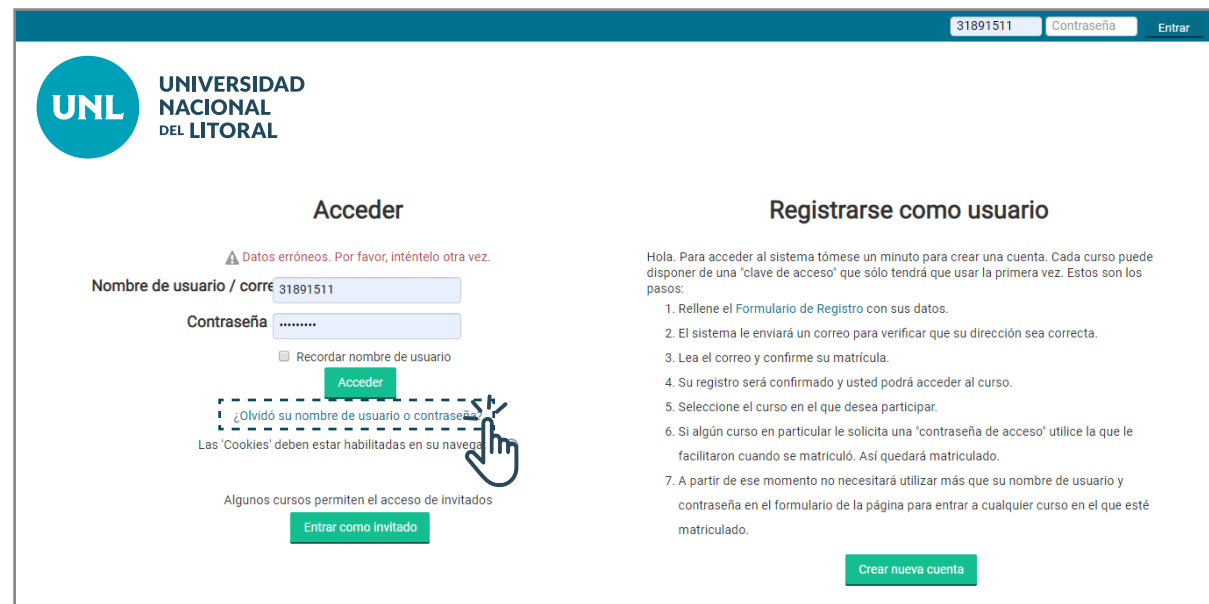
31891511 Contraseña Entrar

UNL UNIVERSIDAD NACIONAL DEL LITORAL

Acceder

Datos erróneos. Por favor, inténtelo otra vez.

Nombre de usuario / corre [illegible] 31891511

Contraseña ••••••••

Recordar nombre de usuario

Acceder

¿Olvidó su nombre de usuario o contraseña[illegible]

Las 'Cookies' deben estar habilitadas en su navega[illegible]

Algunos cursos permiten el acceso de invitados

Entrar como invitado

Registrarse como usuario

Hola. Para acceder al sistema tómese un minuto para crear una cuenta. Cada curso puede disponer de una "clave de acceso" que sólo tendrá que usar la primera vez. Estos son los pasos:

1. Rellene el Formulario de Registro con sus datos.
2. El sistema le enviará un correo para verificar que su dirección sea correcta.
3. Lea el correo y confirme su matrícula.
4. Su registro será confirmado y usted podrá acceder al curso.
5. Seleccione el curso en el que desea participar.
6. Si algún curso en particular le solicita una "contraseña de acceso" utilice la que le facilitaron cuando se matriculó. Así quedará matriculado.
7. A partir de ese momento no necesitará utilizar más que su nombre de usuario y contraseña en el formulario de la página para entrar a cualquier curso en el que esté matriculado.

Crear nueva cuenta